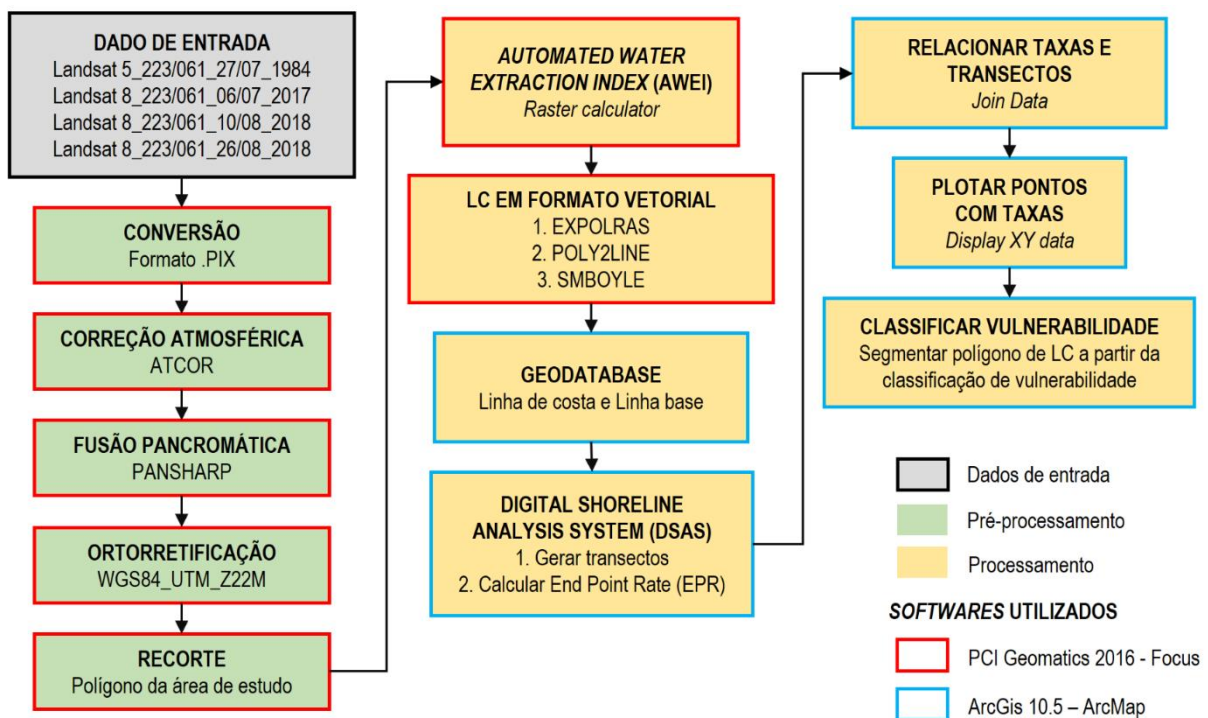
DADO DE ENTRADA
Landsat 5_223/061_27/07_1984
Landsat 8_223/061_06/07_2017
Landsat 8_223/061_10/08_2018
Landsat 8_223/061_26/08_2018

CONVERSÃO
Formato .PIX

CORREÇÃO ATMOSFÉRICA
ATCOR

FUSÃO PANCROMÁTICA
PANSHARP

ORTORRETIFICAÇÃO
WGS84_UTM_Z22M

RECORTE
Polígono da área de estudo

AUTOMATED WATER EXTRACTION INDEX (AWEI)
Raster calculator

LC EM FORMATO VETORIAL
1. EXPOLRAS
2. POLY2LINE
3. SMBOYLE

GEODATABASE
Linha de costa e Linha base

DIGITAL SHORELINE ANALYSIS SYSTEM (DSAS)
1. Gerar transectos
2. Calcular End Point Rate (EPR)

RELACIONAR TAXAS E TRANSECTOS
Join Data

PLOTAR PONTOS COM TAXAS
Display XY data

CLASSIFICAR VULNERABILIDADE
Segmentar polígono de LC a partir da classificação de vulnerabilidade

Dados de entrada
Pré-processamento
Processamento

SOFTWARES UTILIZADOS
PCI Geomatics 2016 - Focus
ArcGis 10.5 – ArcMap